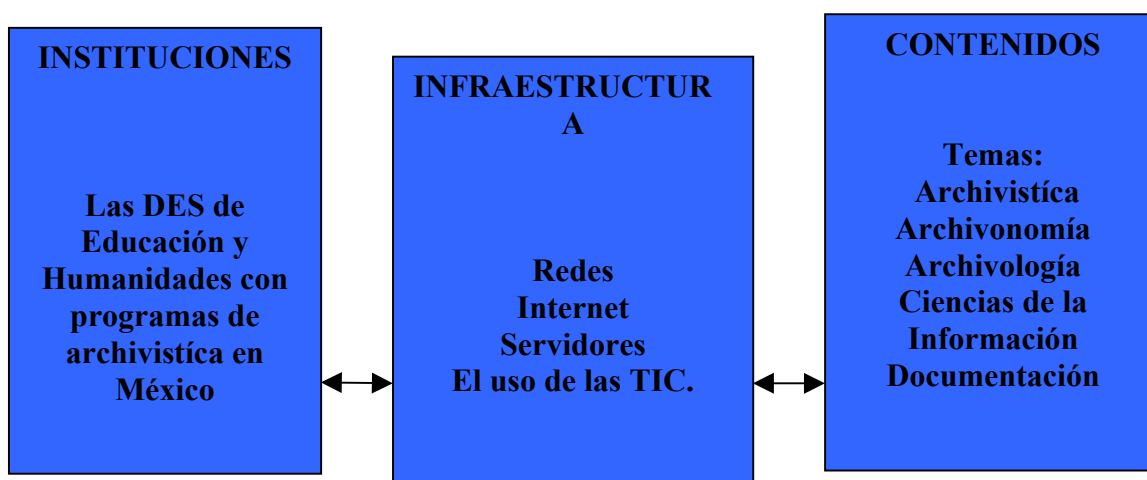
INSTITUCIONES

Las DES de Educación y Humanidades con programas de archivistíca en México

INFRAESTRUCTUR
A

Redes
Internet
Servidores
El uso de las TIC.

CONTENIDOS

Temas:
Archivistíca
Archivonomía
Archivología
Ciencias de la Información
Documentación